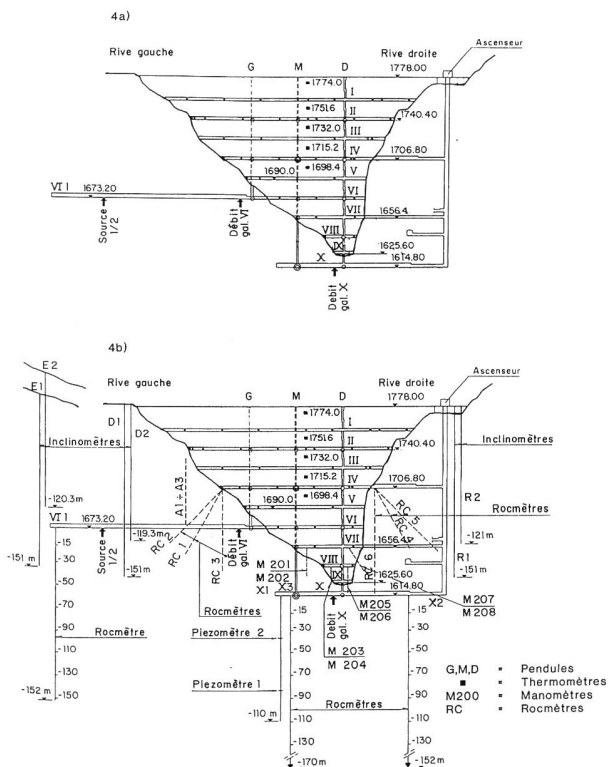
4a)

Rive gauche
G M D
Rive droite
Ascenseur
1778.00
1774.0
I
1751.6
II
1740.40
1732.0
III
1715.2
IV
1706.80
1690.0
1698.4
V
VI
VII
1656.4
VI 1
1673.20
Source 1/2
Débit gal. VI
VIII
IX
1625.60
X
1614.80
Debit gal. X

4b)

E 2
E 1
Rive gauche
G M D
Rive droite
Ascenseur
1778.00
D1
D2
1774.0
I
1751.6
II
1740.40
1732.0
III
Inclinomètres
Inclinomètres
1715.2
IV
1706.80
-120.3m
A1 ÷ A3
1690.0
1698.4
V
R 2
RC 5
RC
Rocmètres
VI 1
1673.20
-119.3m
RC 2
RC 1
VI
-121m
-151 m
-15
Source 1/2
-151m
RC 3
Débit gal. VI
VII
1656.4
RC 6
R1
-151m
-30
M 201
VIII
1625.60
-50
M 202
X1
X3
IX
X
1614.80
X2
M 207
M 208
-70
Rocmètres
-15
Debit gal. X
M 205
M 206
-15
-90
Rocmètre
Piezomètre 2
-30
-30
-110
-50
M 203
M 204
-50
-130
-70
G,M,D = Pendules
-70
-152 m
-150
Piezomètre 1
-90
■ = Thermomètres
-90
M200 = Manomètres
-110 m
-110
Rocmètres
-110
RC = Rocmètres
-130
-130
-170m
-152m